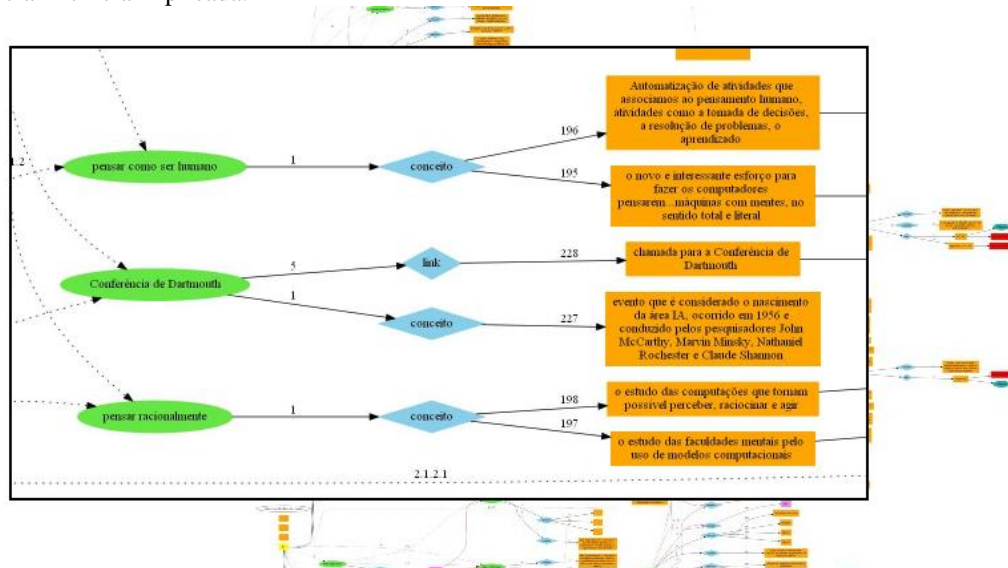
1.2

pensar como ser humano

1

conceito

196

Automatização de atividades que associamos ao pensamento humano, atividades como a tomada de decisões, a resolução de problemas, o aprendizado

195

o novo e interessante esforço para fazer os computadores pensarem...máquinas com mentes, no sentido total e literal

Conferência de Dartmouth

5

link

228

chamada para a Conferência de Dartmouth

1

conceito

227

evento que é considerado o nascimento da área IA, ocorrido em 1956 e conduzido pelos pesquisadores John McCarthy, Marvin Minsky, Nathaniel Rochester e Claude Shannon

pensar racionalmente

1

conceito

198

o estudo das computações que tornam possível perceber, raciocinar e agir

197

o estudo das faculdades mentais pelo uso de modelos computacionais

2.1.2.1